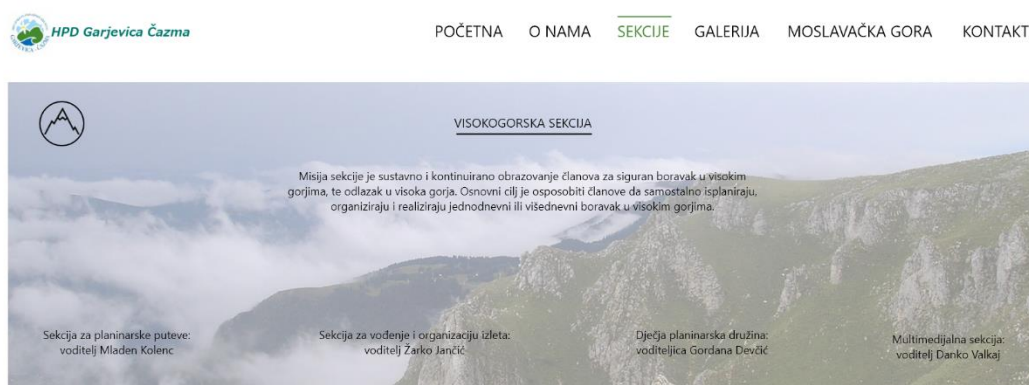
HPD Garjevica Čazma

POČETNA O NAMA SEKCIJE GALERIJA MOSLAVAČKA GORA KONTAKT

VISOKOGORSKA SEKCIJA

Misija sekcije je sustavno i kontinuirano obrazovanje članova za siguran boravak u visokim gorjima, te odlazak u visoka gorja. Osnovni cilj je osposobiti članove da samostalno isplaniraju, organiziraju i realiziraju jednodnevni ili višednevni boravak u visokim gorjima.

Sekcija za planinarske puteve: voditelj Mladen Kolenc

Sekcija za vođenje i organizaciju izleta: voditelj Žarko Jančić

Dječja planinarska družina: voditeljica Gordana Devčić

Multimedijalna sekcija: voditelj Danko Valkaj